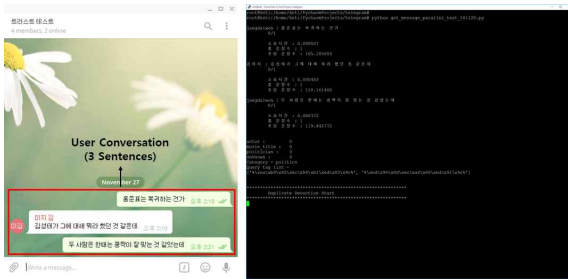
트러스트 테스트
4 members, 2 online

User Conversation
(3 Sentences)

November 27

홍준표는 북귀하는 건가 오후 3:19

미지 김
김성태가 그에 대해 뭐라 했던 것 같은데 오후 3:19

두 사람은 한때는 동쪽이 잘 맞는 것 같았는데 오후 3:19

Write a message...

root@kofi:/home/kofi/PycharmProjects/telegram
root@kofi:/home/kofi/PycharmProjects/telegram# python get_message_parallel_test_181126.py

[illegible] : 홍준표는 복귀하는 건가
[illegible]

소요시간 : 0.000507
총 점수 : 1
처음 온점수 : 105.195653

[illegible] : 김성태가 그에 대해 뭐라 했던 것 같은데
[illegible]

소요시간 : 0.000442
총 점수 : 1
처음 온점수 : 119.161488

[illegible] : 두 사람은 한때는 동쪽이 잘 맞는 것 같았는데
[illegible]

소요시간 : 0.000372
총 점수 : 1
처음 온점수 : 119.665772

actor : 0
movie title : 0
politician : 3
unknown : 0
category = politics
query tag list :
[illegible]

Duplicate Detection Start